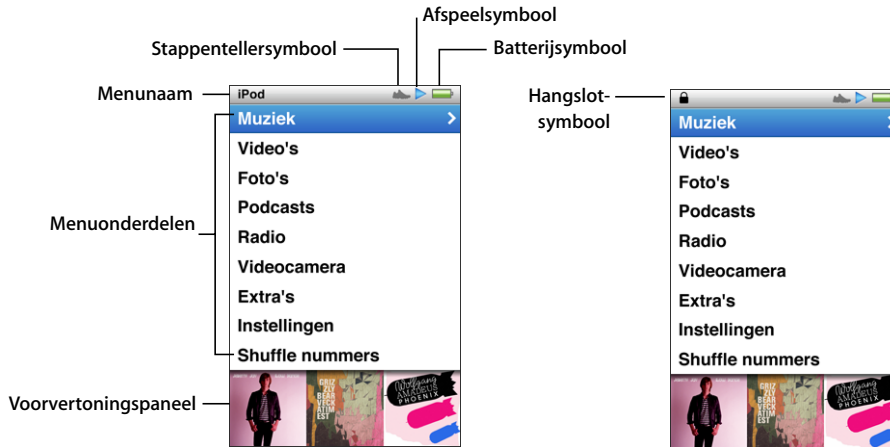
Afspeelsymbool

Stappentellersymbool

Batterijsymbool

Menunaam

iPod

Muziek

Video's

Foto's

Podcasts

Radio

Videocamera

Extra's

Instellingen

Shuffle nummers

Menuonderdelen

Voorvertoningspaneel

Hangslotsymbool

Muziek

Video's

Foto's

Podcasts

Radio

Videocamera

Extra's

Instellingen

Shuffle nummers